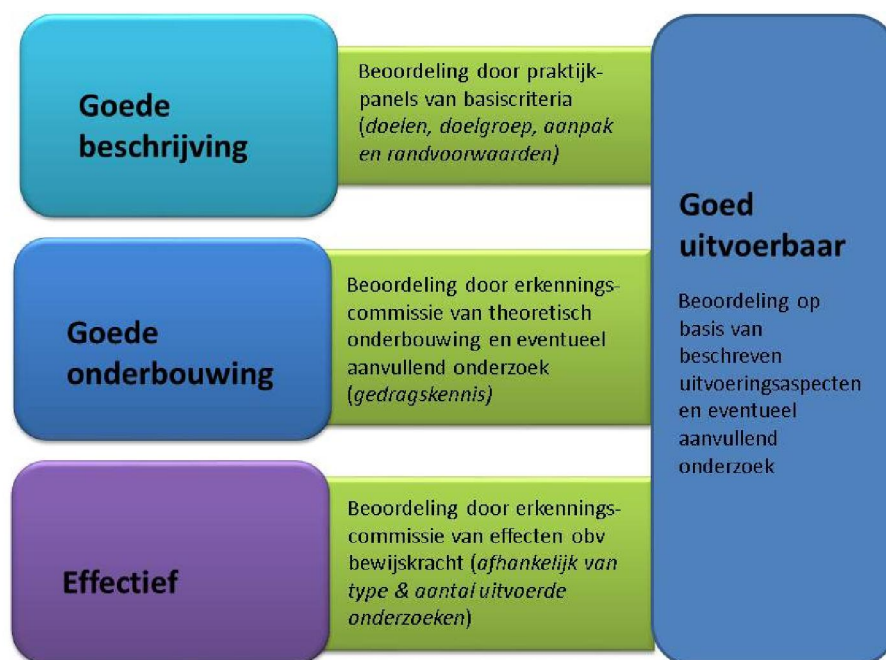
Goede beschrijving

Beoordeling door praktijkpanels van basiscriteria (*doelen, doelgroep, aanpak en randvoorwaarden*)

Goede onderbouwing

Beoordeling door erkenningscommissie van theoretisch onderbouwing en eventueel aanvullend onderzoek (*gedragskennis)*

Effectief

Beoordeling door erkenningscommissie van effecten obv bewijskracht (*afhankelijk van type & aantal uitvoerde onderzoeken*)

Goed uitvoerbaar

Beoordeling op basis van beschreven uitvoeringsaspecten en eventueel aanvullend onderzoek